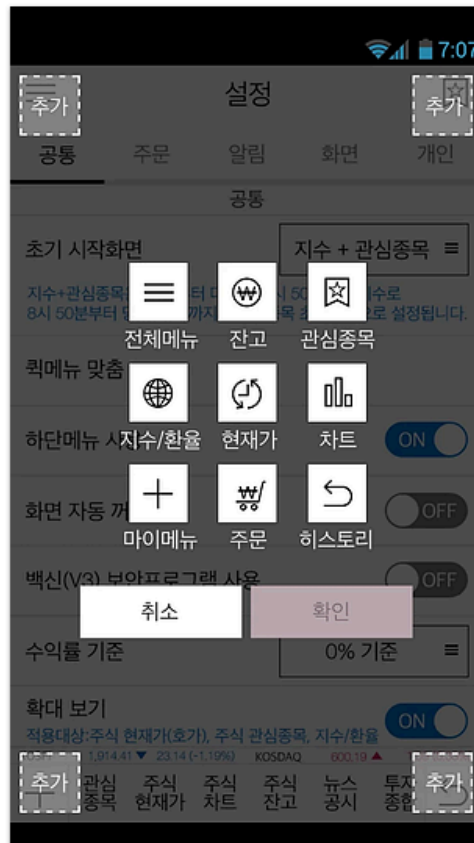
7:07

추가 설정 추가

공통 주문 알림 화면 개인

공통

초기 시작화면 지수 + 관심종목

지수+관심종목 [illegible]터 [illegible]시 50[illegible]수로
8시 50분부터 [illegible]까지 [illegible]목 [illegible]로 설정됩니다.

퀵메뉴 맞춤

하단메뉴 사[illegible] ON

화면 자동 꺼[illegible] OFF

백신(V3) 보안프로그램 사용 OFF

수익률 기준 0% 기준

확대 보기 ON
적용대상:주식 현재가(호가), 주식 관심종목, 지수/환율

1,914.41 ▼ 23.14 (-1.19%) KOSDAQ 600.19

추가 관심종목 주식현재가 주식차트 주식잔고 뉴스공시 투자종합 추가

전체메뉴 잔고 관심종목
지수/환율 현재가 차트
마이메뉴 주문 히스토리

취소 확인